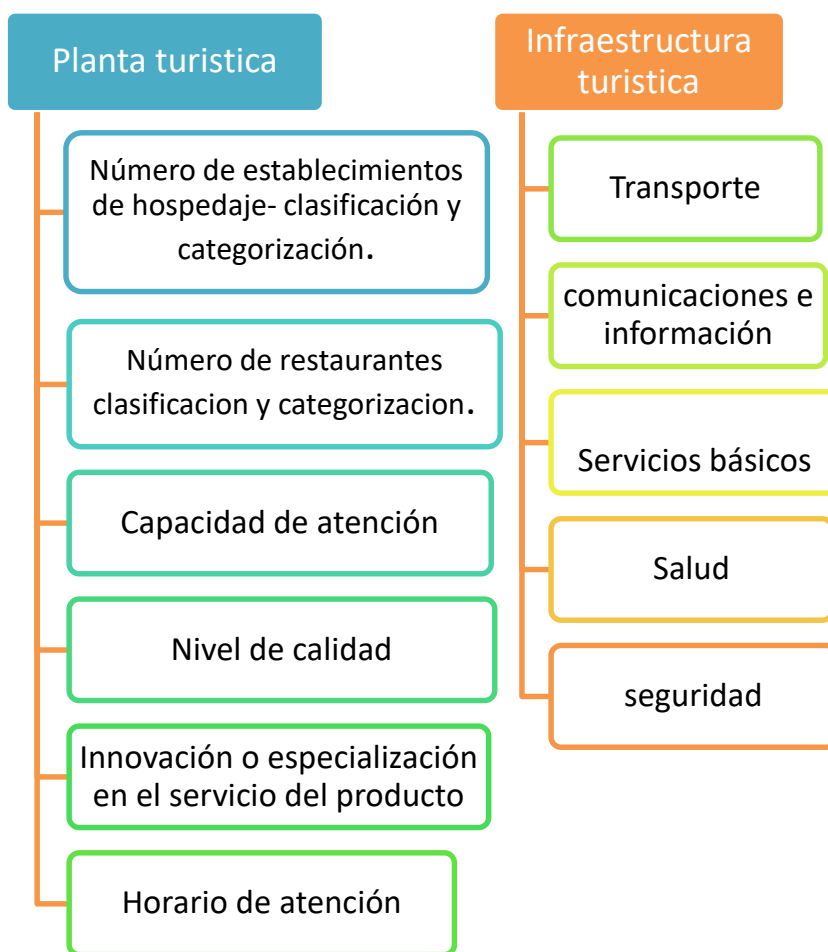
Planta turistica

Número de establecimientos de hospedaje- clasificación y categorización.

Número de restaurantes clasificacion y categorizacion.

Capacidad de atención

Nivel de calidad

Innovación o especialización en el servicio del producto

Horario de atención

Infraestructura turistica

Transporte

comunicaciones e información

Servicios básicos

Salud

seguridad